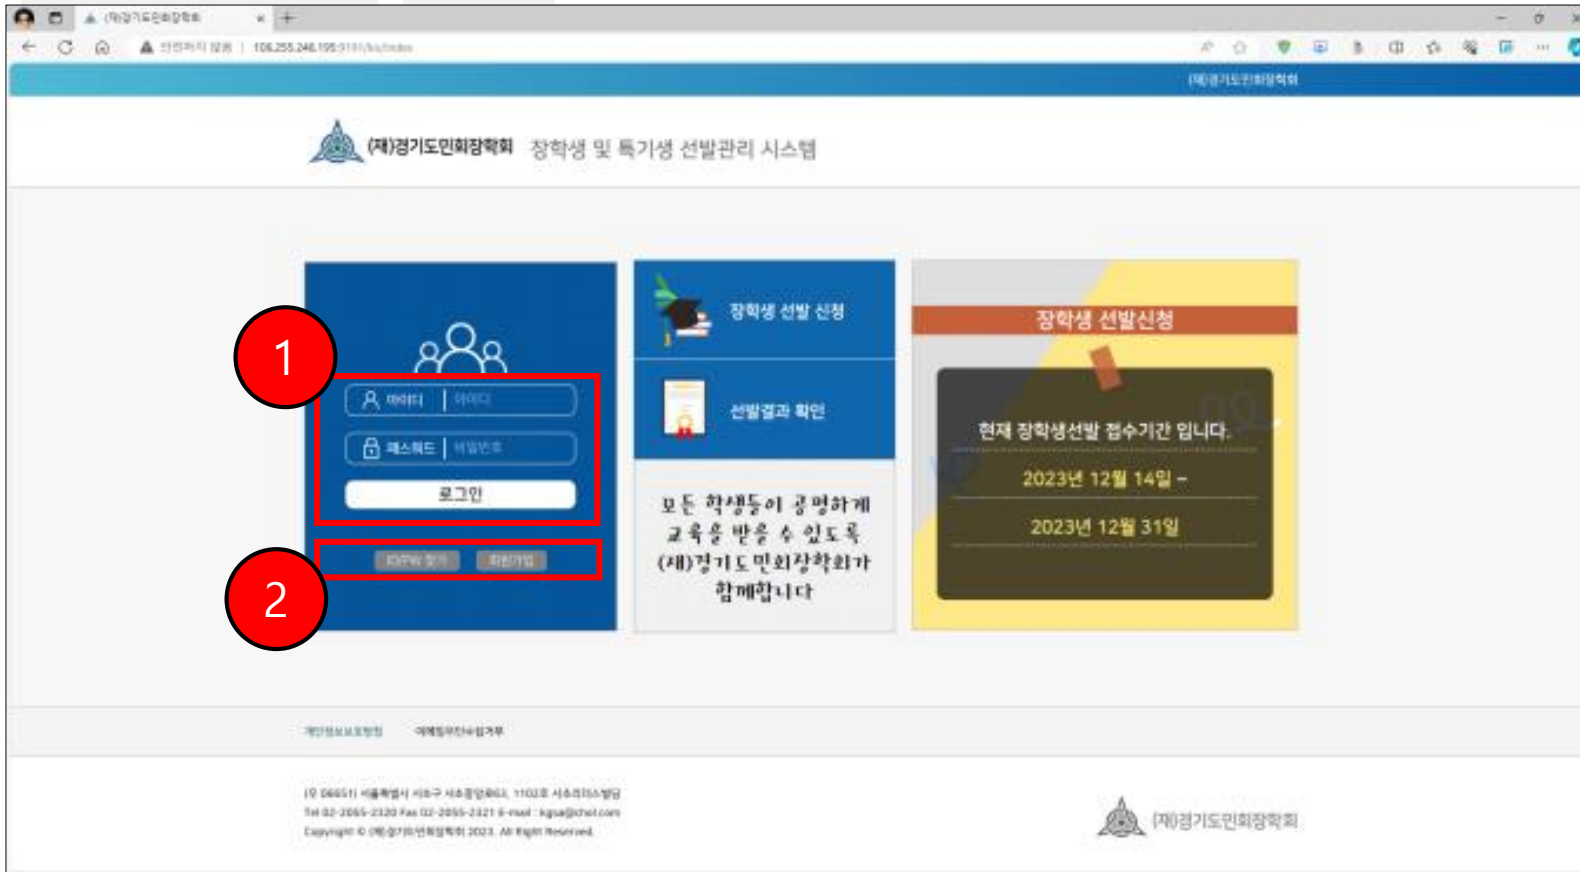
(재)경기도민회장학회

안전하지 않음 | 106.255.246.195:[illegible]

(재)경기도민회장학회

(재)경기도민회장학회 장학생 및 특기생 선발관리 시스템

1

아이디 | 아이디

패스워드 | 비밀번호

로그인

ID/PW 찾기 회원가입

2

장학생 선발 신청

선발결과 확인

모든 학생들이 공평하게 교육을 받을 수 있도록 (재)경기도민회장학회가 함께합니다

장학생 선발신청

현재 장학생선발 접수기간 입니다.

2023년 12월 14일 ~

2023년 12월 31일

개인정보보호방침 이메일무단수집거부

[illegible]
Tel 02-2055-2320 Fax 02-2055-2321 E-mail : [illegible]
Copyright © (재)경기도민회장학회 2023. All Right Reserved.

(재)경기도민회장학회